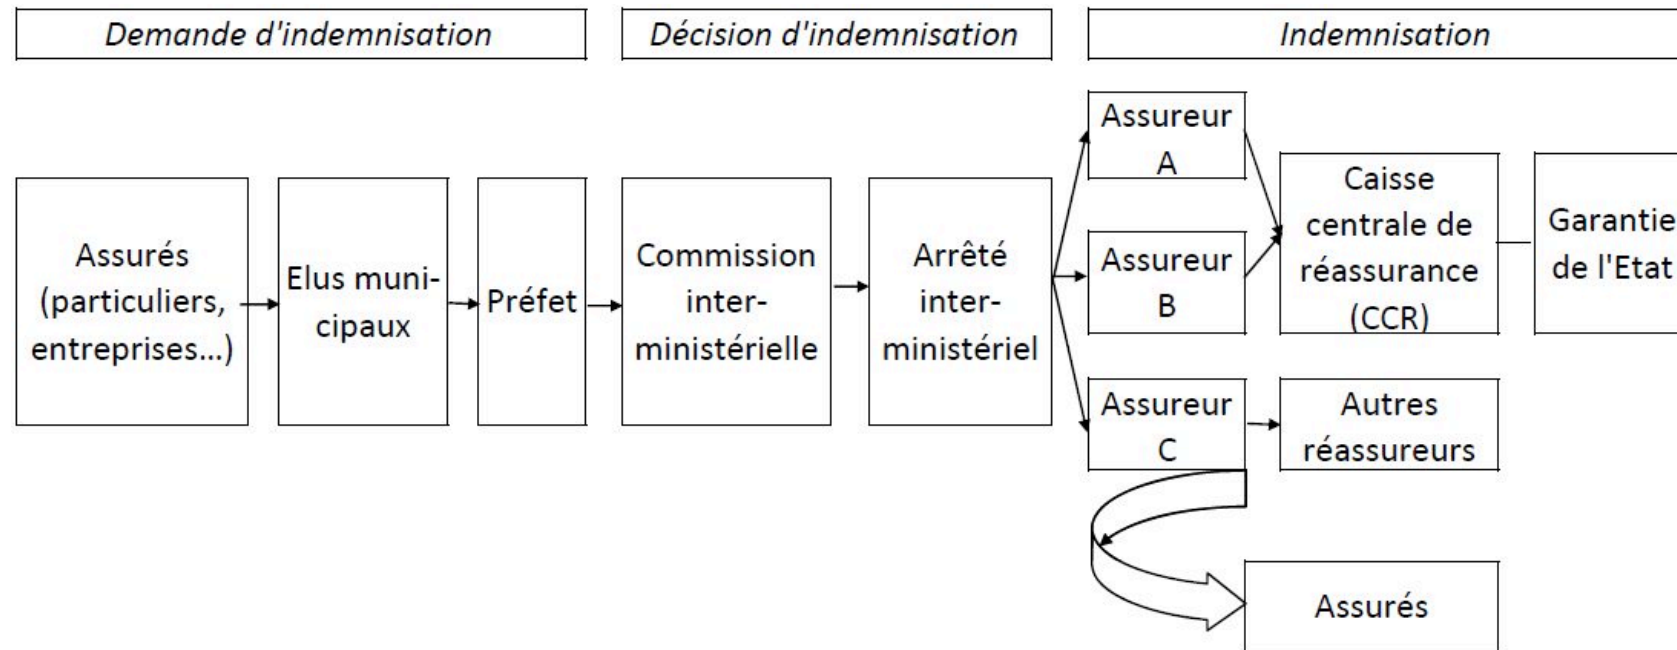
Demande d'indemnisation

Décision d'indemnisation

Indemnisation

Assurés (particuliers, entreprises...)

Elus municipaux

Préfet

Commission interministérielle

Arrêté interministériel

Assureur A

Assureur B

Assureur C

Caisse centrale de réassurance (CCR)

Garantie de l'Etat

Autres réassureurs

Assurés